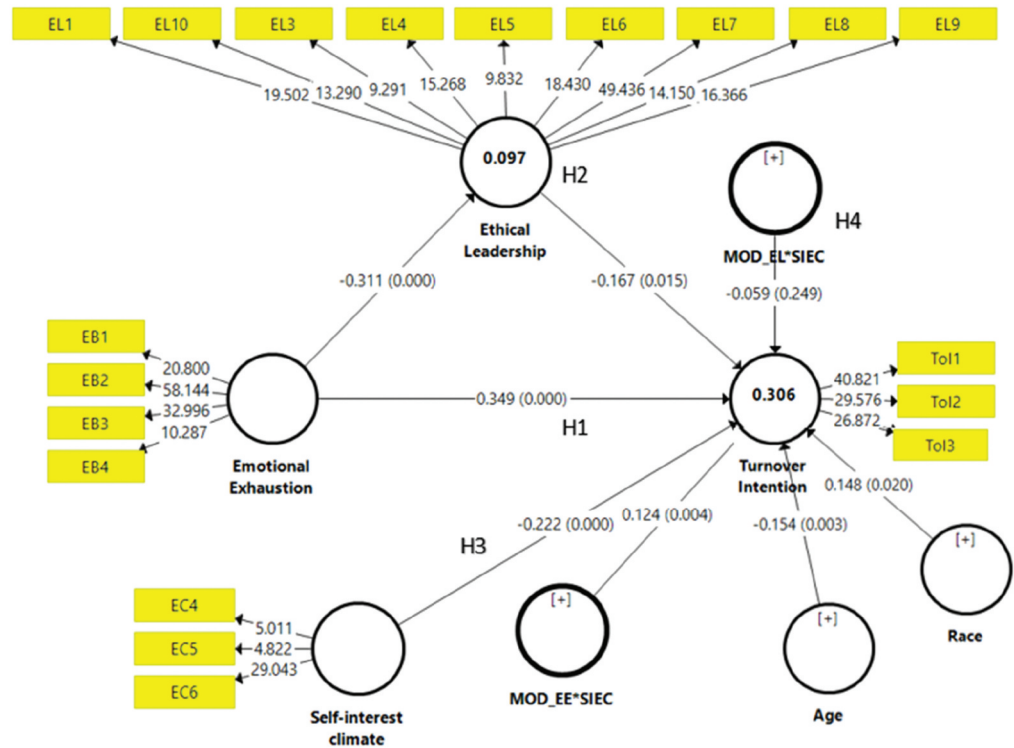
EL1 EL10 EL3 EL4 EL5 EL6 EL7 EL8 EL9

19.502 13.290 9.291 15.268 9.832 18.430 49.436 14.150 16.366

0.097

H2

Ethical Leadership

[+]

H4

MOD_EL*SIEC

-0.311 (0.000)

-0.167 (0.015)

-0.059 (0.249)

EB1
EB2
EB3
EB4

20.800
58.144
32.996
10.287

0.349 (0.000)

0.306

40.821
29.576
26.872

ToI1
ToI2
ToI3

H1

Emotional Exhaustion

Turnover Intention

0.148 (0.020)

-0.222 (0.000)

0.124 (0.004)

-0.154 (0.003)

H3

[+]

Race

EC4
EC5
EC6

5.011
4.822
29.043

[+]

[+]

Self-interest climate

MOD_EE*SIEC

Age